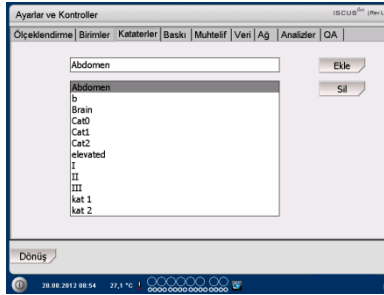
Ayarlar ve Kontroller

ISCUSflex

Ölçeklendirme | Birimler | Katateriler | Baskı | Muhtelif | Veri | Ağ | Analizler | QA

Abdomen

Ekle

Sil

Abdomen
b
Brain
Cat0
Cat1
Cat2
elevated
I
II
III
kat 1
kat 2

Dönüş

20.08.2012 08:54 27,1 °C